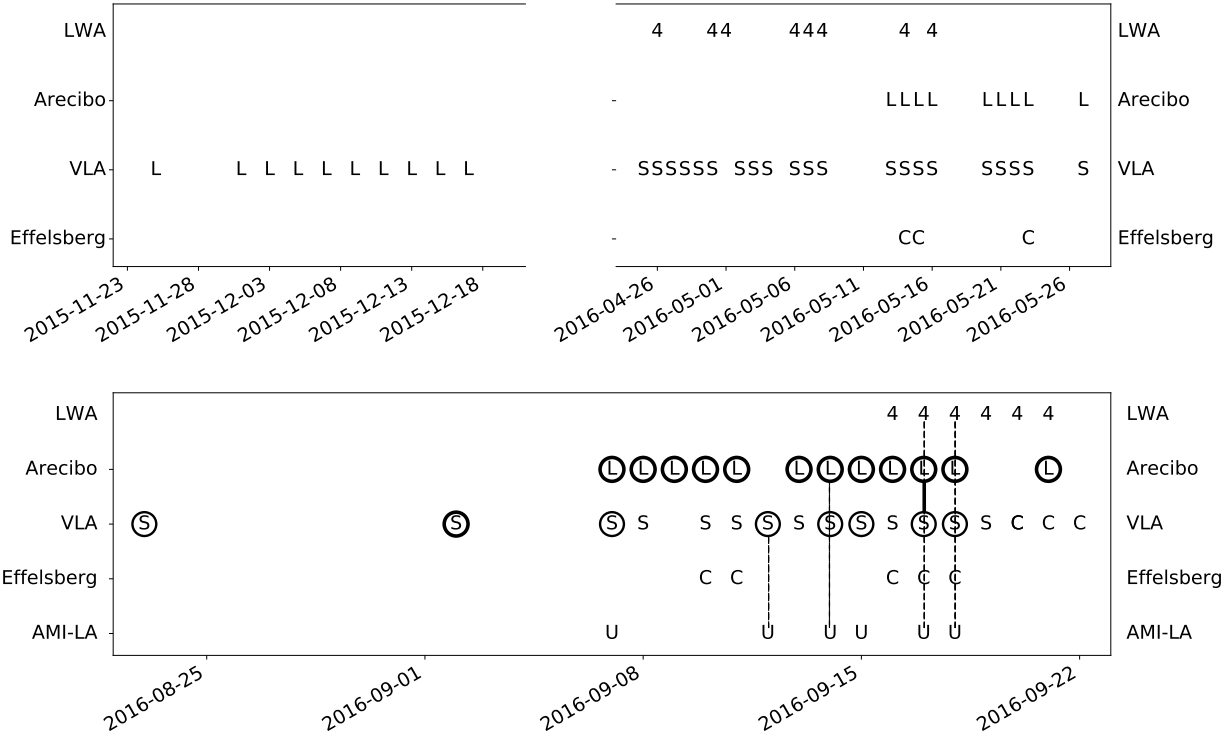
LWA
Arecibo
VLA
Effelsberg

L L L L L L L L L

2015-11-23 2015-11-28 2015-12-03 2015-12-08 2015-12-13 2015-12-18

4 44 444 4 4
LLLL LLLL L
SSSSSS SSS SSS SSSS SSSS S
CC C

LWA
Arecibo
VLA
Effelsberg

2016-04-26 2016-05-01 2016-05-06 2016-05-11 2016-05-16 2016-05-21 2016-05-26

LWA
Arecibo
VLA
Effelsberg
AMI-LA

4 4 4 4 4 4
L L L L L L L L L L L L
S S S S S S S S S S S S S S C C C
C C C C C
U U U U U U

LWA
Arecibo
VLA
Effelsberg
AMI-LA

2016-08-25 2016-09-01 2016-09-08 2016-09-15 2016-09-22